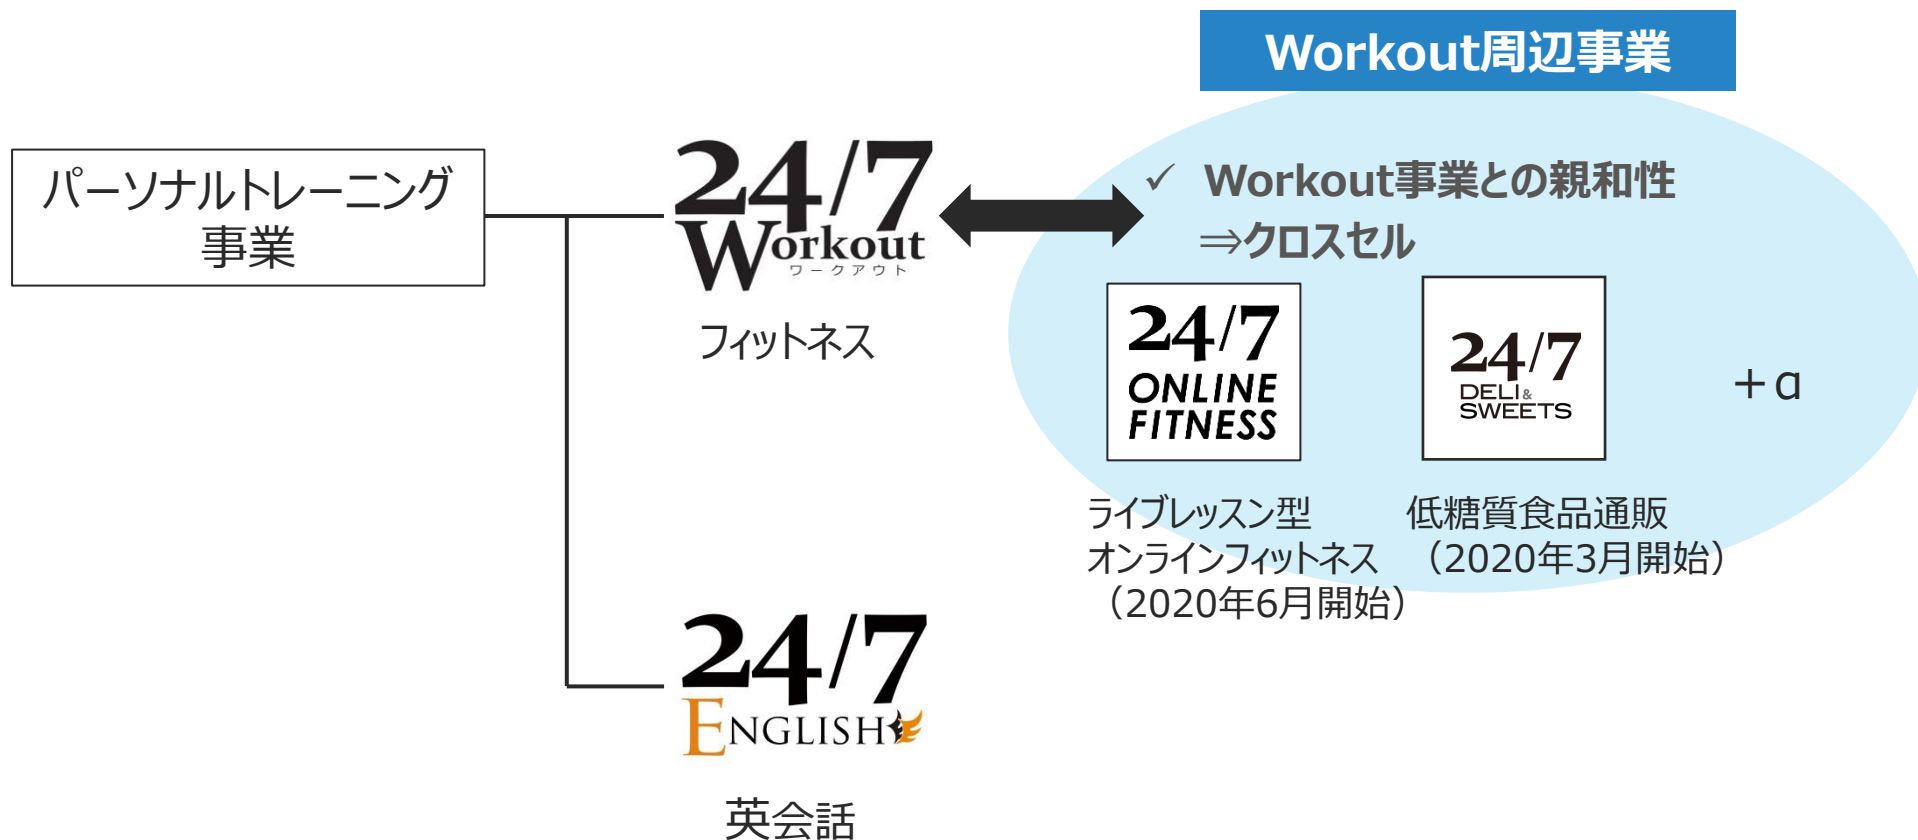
Workout周辺事業

パーソナルトレーニング事業

24/7 Workout ワークアウト

フィットネス

✓ Workout事業との親和性 ⇒クロスセル

24/7 ONLINE FITNESS

24/7 DELI & SWEETS

＋α

ライブレッスン型オンラインフィットネス（2020年6月開始）

低糖質食品通販（2020年3月開始）

24/7 ENGLISH

英会話